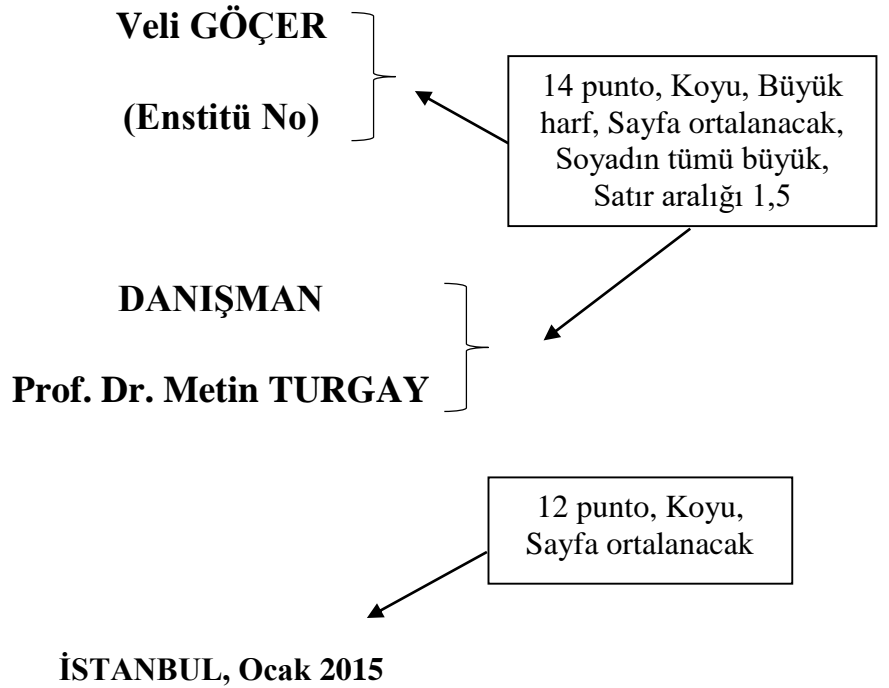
Veli GÖÇER

(Enstitü No)

14 punto, Koyu, Büyük harf, Sayfa ortalanacak, Soyadın tümü büyük, Satır aralığı 1,5

DANIŞMAN

Prof. Dr. Metin TURGAY

12 punto, Koyu, Sayfa ortalanacak

İSTANBUL, Ocak 2015